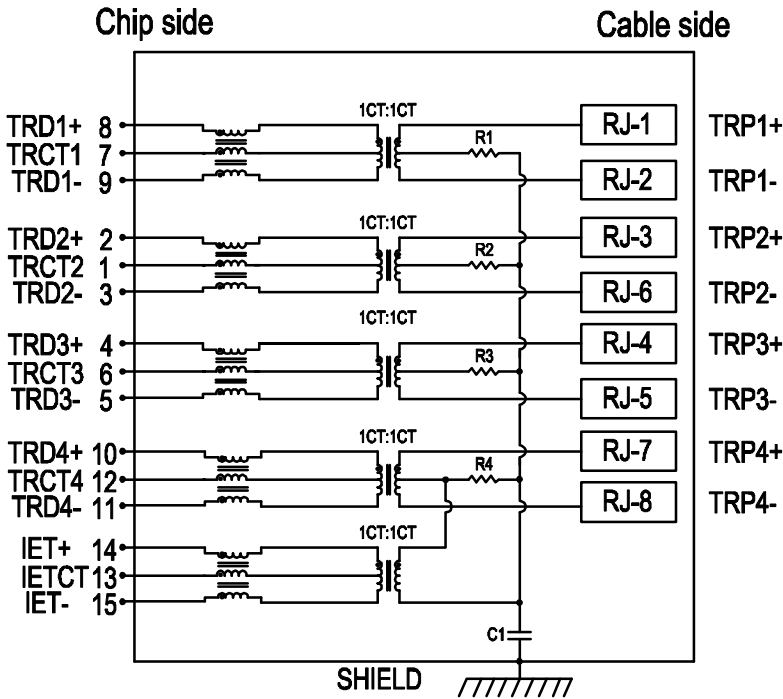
Chip side

Cable side

TRD1+ 8
TRCT1 7
TRD1- 9

1CT:1CT

R1

RJ-1

TRP1+

RJ-2

TRP1-

TRD2+ 2
TRCT2 1
TRD2- 3

1CT:1CT

R2

RJ-3

TRP2+

RJ-6

TRP2-

TRD3+ 4
TRCT3 6
TRD3- 5

1CT:1CT

R3

RJ-4

TRP3+

RJ-5

TRP3-

TRD4+ 10
TRCT4 12
TRD4- 11

1CT:1CT

R4

RJ-7

TRP4+

RJ-8

TRP4-

IET+ 14
IETCT 13
IET- 15

1CT:1CT

C1

SHIELD